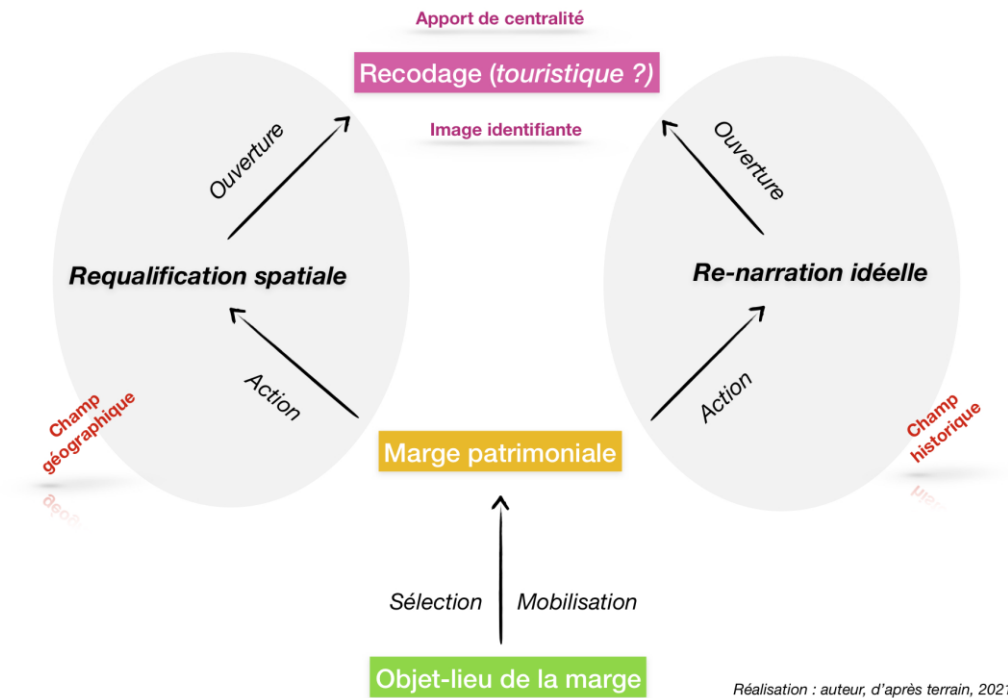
Apport de centralité

Recodage (*touristique ?*)

Image identifiante

Ouverture

Ouverture

Requalification spatiale

Re-narration idéelle

Action

Action

Champ géographique

Champ historique

Marge patrimoniale

Sélection

Mobilisation

Objet-lieu de la marge

Réalisation : auteur, d'après terrain, 202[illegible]